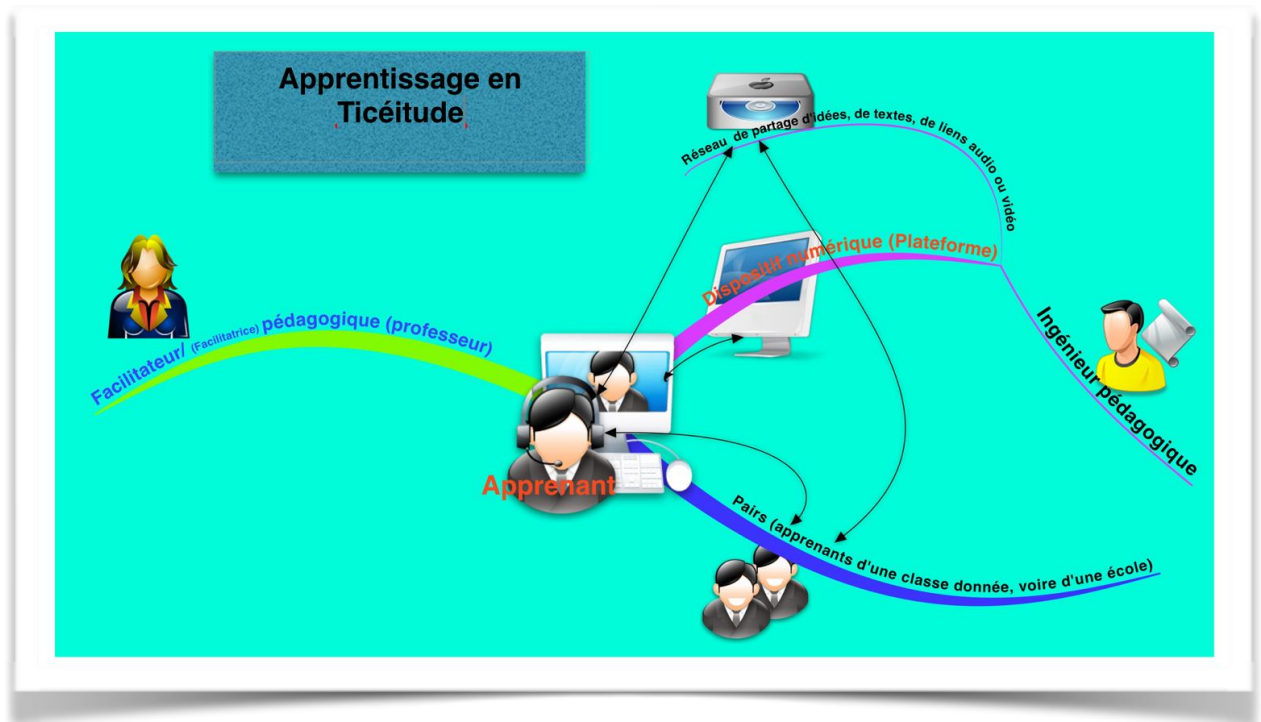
Apprentissage en Ticéitude

Réseau de partage d'idées, de textes, de liens audio ou vidéo

Dispositif numérique (Plateforme)

Facilitateur/ (Facilitatrice) pédagogique (professeur)

Ingénieur pédagogique

Apprenant

Pairs (apprenants d'une classe donnée, voire d'une école)